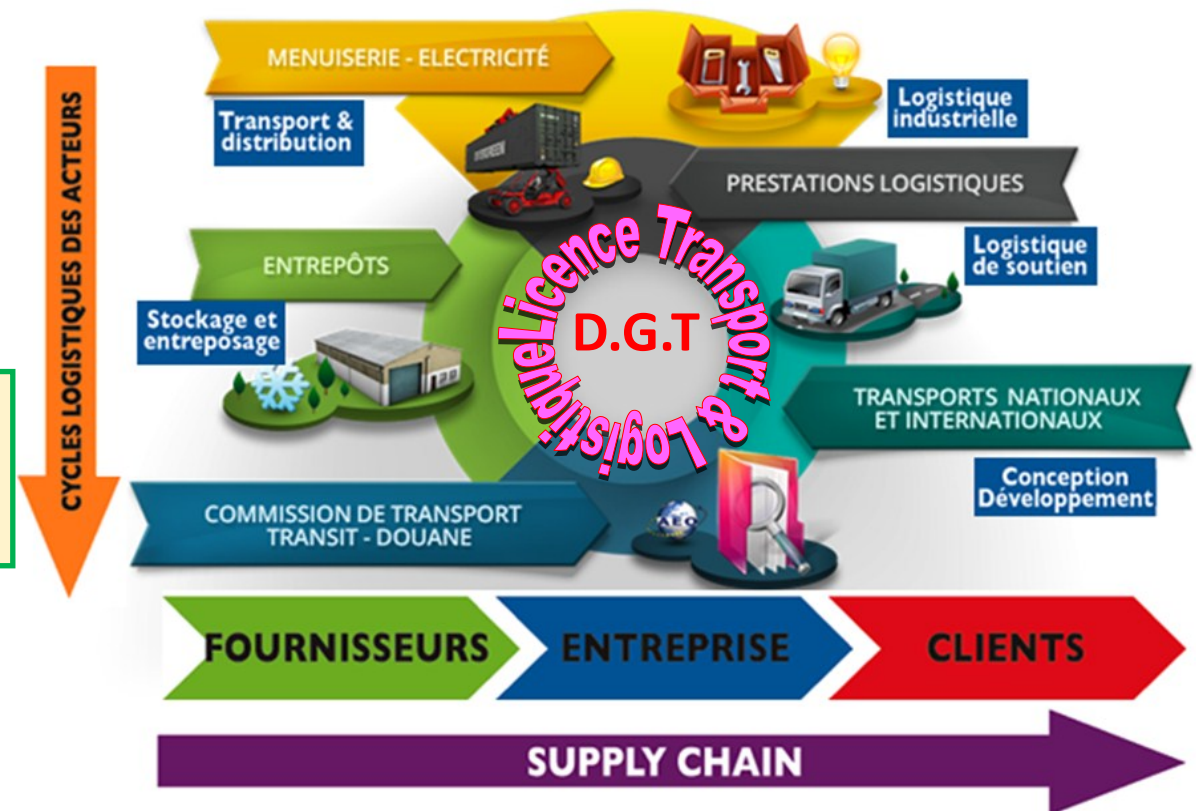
CYCLES LOGISTIQUES DES ACTEURS

MENUISERIE - ELECTRICITÉ

Transport & distribution

Logistique industrielle

PRESTATIONS LOGISTIQUES

ENTREPÔTS

Stockage et entreposage

Logistique de soutien

Licence Transport & Logistique

D.G.T

TRANSPORTS NATIONAUX ET INTERNATIONAUX

Conception Développement

COMMISSION DE TRANSPORT TRANSIT - DOUANE

AEO

FOURNISSEURS

ENTREPRISE

CLIENTS

SUPPLY CHAIN